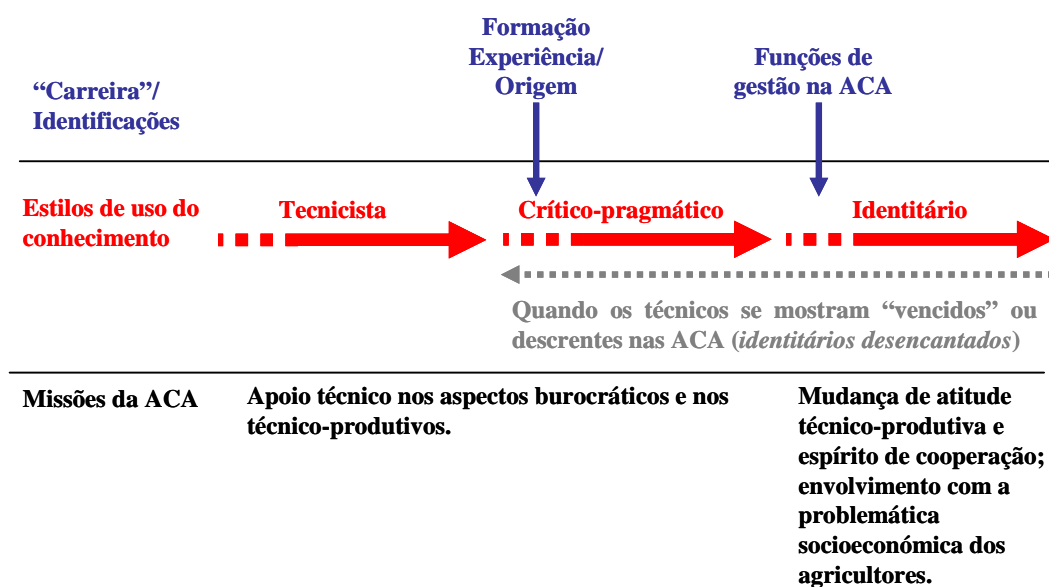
Formação Experiência/ Origem

Funções de gestão na ACA

“Carreira”/ Identificações

Estilos de uso do conhecimento

Tecnicista

Crítico-pragmático

Identitário

Quando os técnicos se mostram “vencidos” ou descrentes nas ACA (*identitários desencantados*)

Missões da ACA

Apoio técnico nos aspectos burocráticos e nos técnico-produtivos.

Mudança de atitude técnico-produtiva e espírito de cooperação; envolvimento com a problemática socioeconómica dos agricultores.